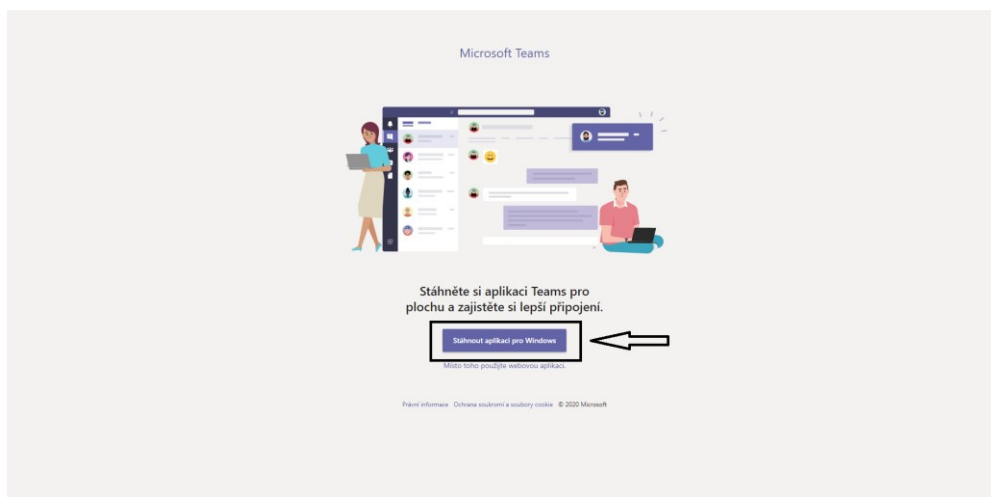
Microsoft Teams

Stáhněte si aplikaci Teams pro plochu a zajistěte si lepší připojení.

Stáhnout aplikaci pro Windows

Místo toho použijte webovou aplikaci.

Právní informace Ochrana soukromí a soubory cookie © 2020 Microsoft